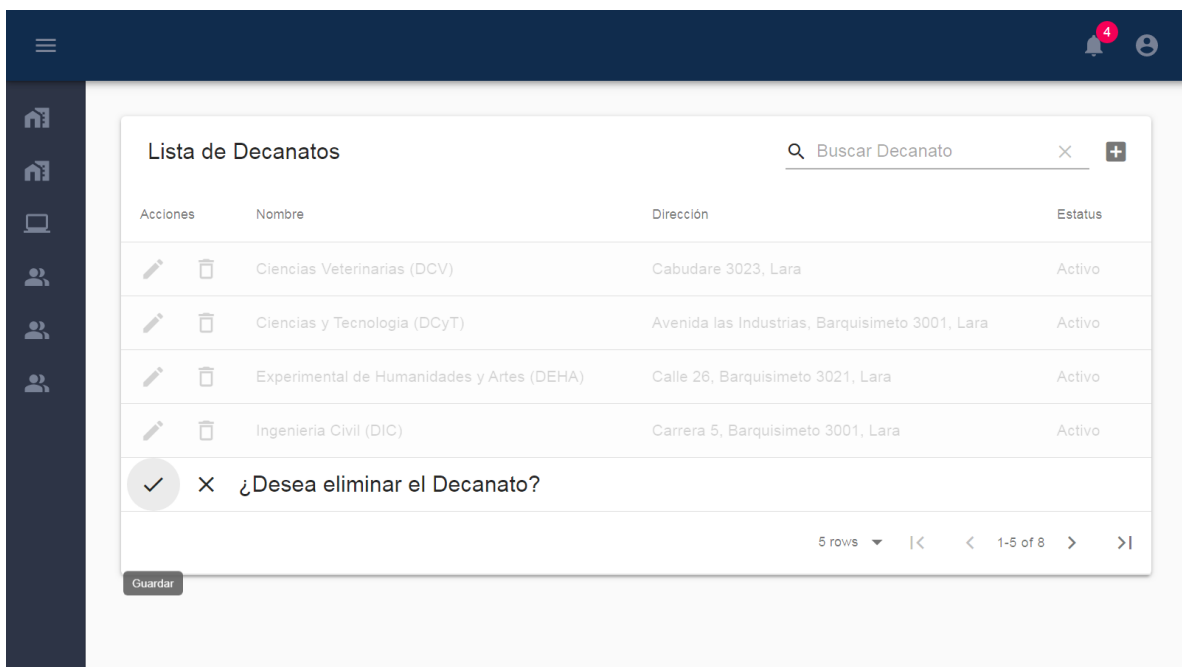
4

Lista de Decanatos

Buscar Decanato

| Acciones | Nombre | Dirección | Estatus |
|---|---|---|---|
| | Ciencias Veterinarias (DCV) | Cabudare 3023, Lara | Activo |
| | Ciencias y Tecnologia (DCyT) | Avenida las Industrias, Barquisimeto 3001, Lara | Activo |
| | Experimental de Humanidades y Artes (DEHA) | Calle 26, Barquisimeto 3021, Lara | Activo |
| | Ingenieria Civil (DIC) | Carrera 5, Barquisimeto 3001, Lara | Activo |

¿Desea eliminar el Decanato?

5 rows 1-5 of 8

Guardar